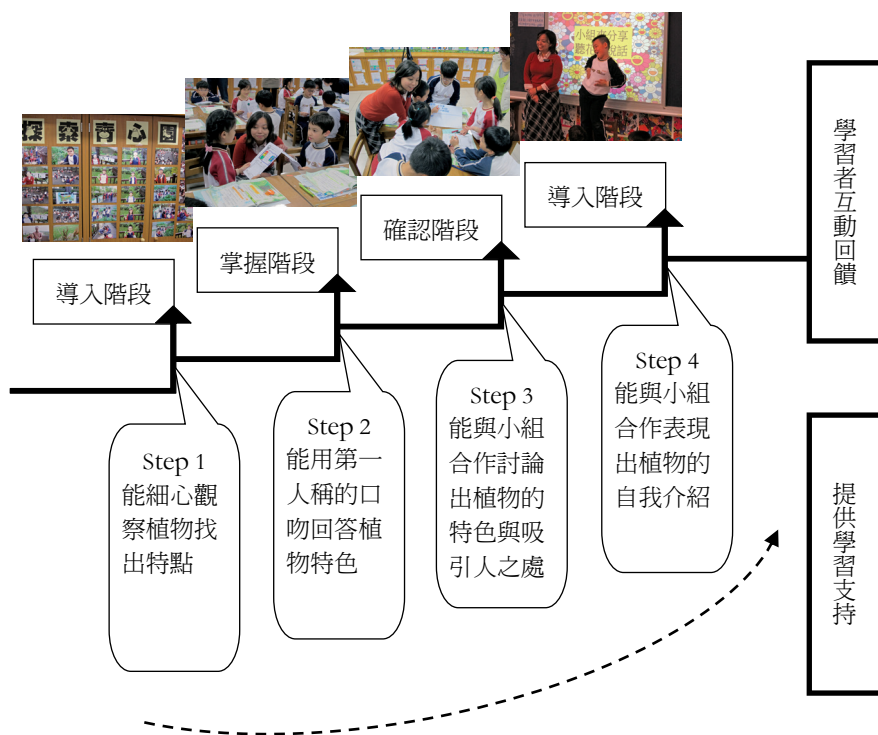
探索青心園

小組分享

導入階段

確認階段

掌握階段

導入階段

學習者互動回饋

Step 1
能細心觀察植物找出特點

Step 2
能用第一人稱的口吻回答植物特色

Step 3
能與小組合作討論出植物的特色與吸引人之處

Step 4
能與小組合作表現出植物的自我介紹

提供學習支持